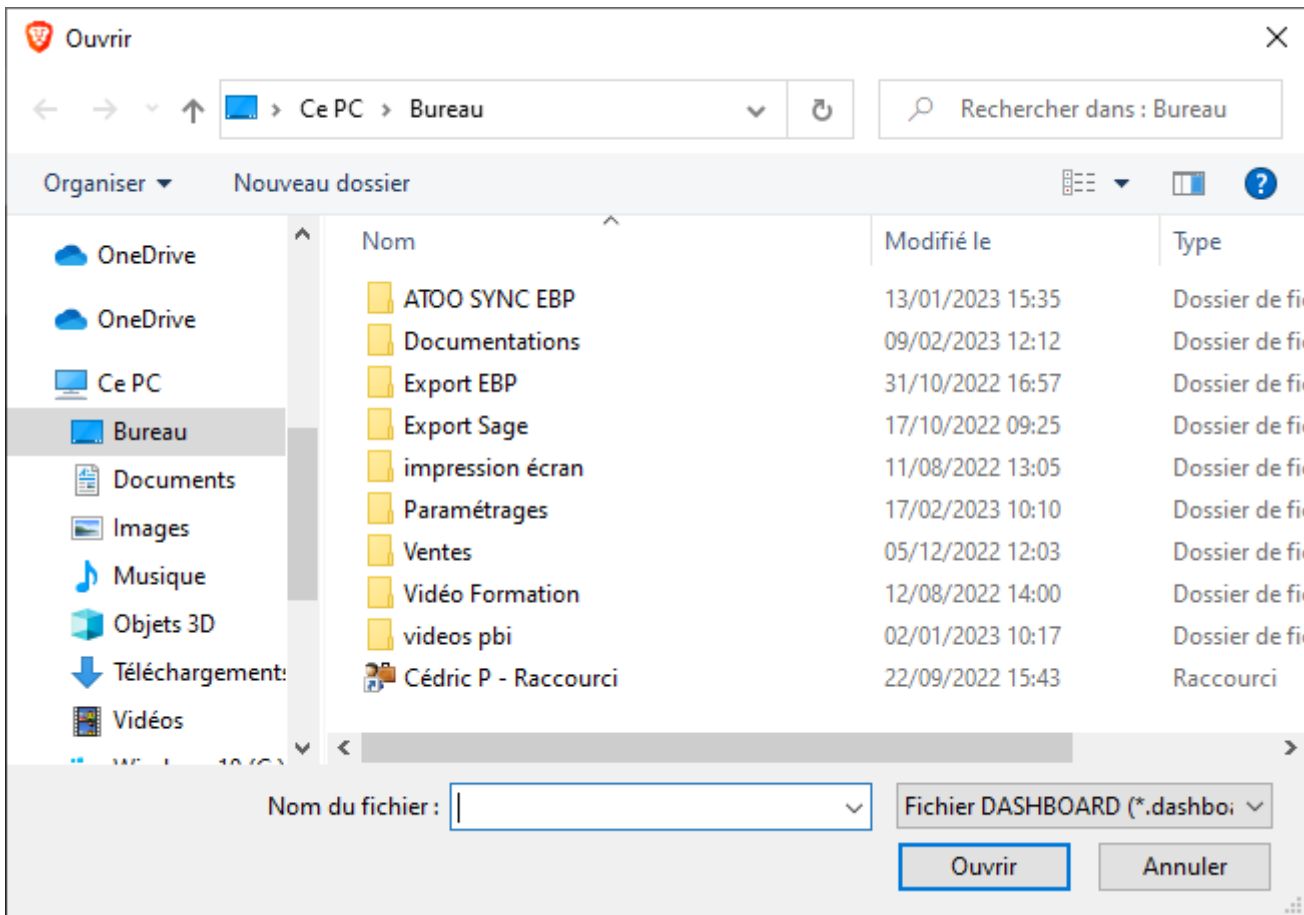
Ouvrir

Ce PC > Bureau

Rechercher dans : Bureau

Organiser ▾ Nouveau dossier

OneDrive
OneDrive
Ce PC
Bureau
Documents
Images
Musique
Objets 3D
Téléchargement
Vidéos
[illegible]

| Nom | Modifié le | Type |
|---|---|---|
| ATOO SYNC EBP | 13/01/2023 15:35 | Dossier de fi |
| Documentations | 09/02/2023 12:12 | Dossier de fi |
| Export EBP | 31/10/2022 16:57 | Dossier de fi |
| Export Sage | 17/10/2022 09:25 | Dossier de fi |
| impression écran | 11/08/2022 13:05 | Dossier de fi |
| Paramétrages | 17/02/2023 10:10 | Dossier de fi |
| Ventes | 05/12/2022 12:03 | Dossier de fi |
| Vidéo Formation | 12/08/2022 14:00 | Dossier de fi |
| videos pbi | 02/01/2023 10:17 | Dossier de fi |
| Cédric P - Raccourci | 22/09/2022 15:43 | Raccourci |

Nom du fichier :

Fichier DASHBOARD (*.dashbo

Ouvrir

Annuler